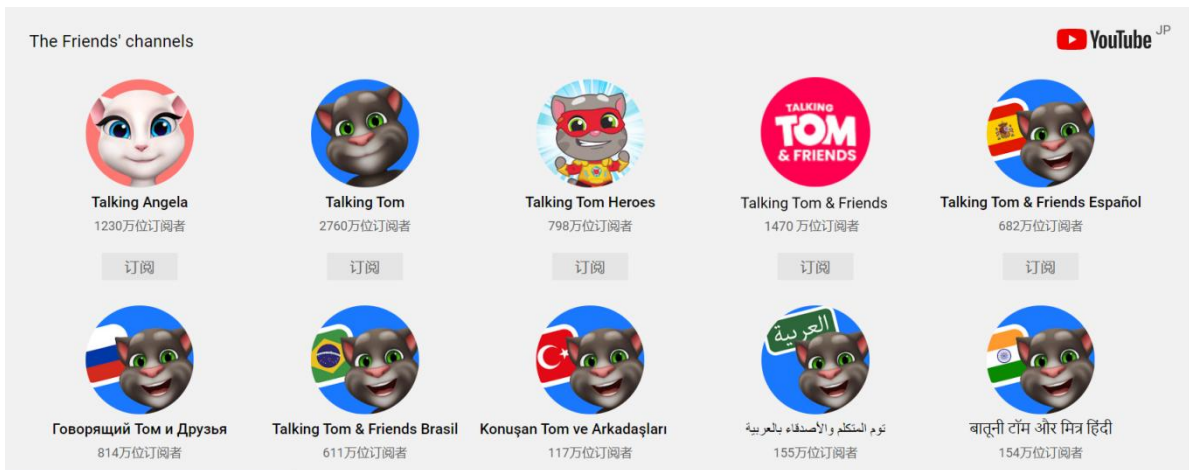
The Friends' channels

YouTube JP

Talking Angela
1230万位订阅者
订阅

Talking Tom
2760万位订阅者
订阅

TALKING TOM & FRIENDS

Talking Tom Heroes
798万位订阅者
订阅

Talking Tom & Friends
1470 万位订阅者
订阅

Talking Tom & Friends Español
682万位订阅者
订阅

Говорящий Том и Друзья
814万位订阅者

Talking Tom & Friends Brasil
611万位订阅者

Konuşan Tom ve Arkadaşları
117万位订阅者

العربية

توم المتكلم والأصدقاء بالعربية
155万位订阅者

बातूनी टॉम और मित्र हिंदी
154万位订阅者